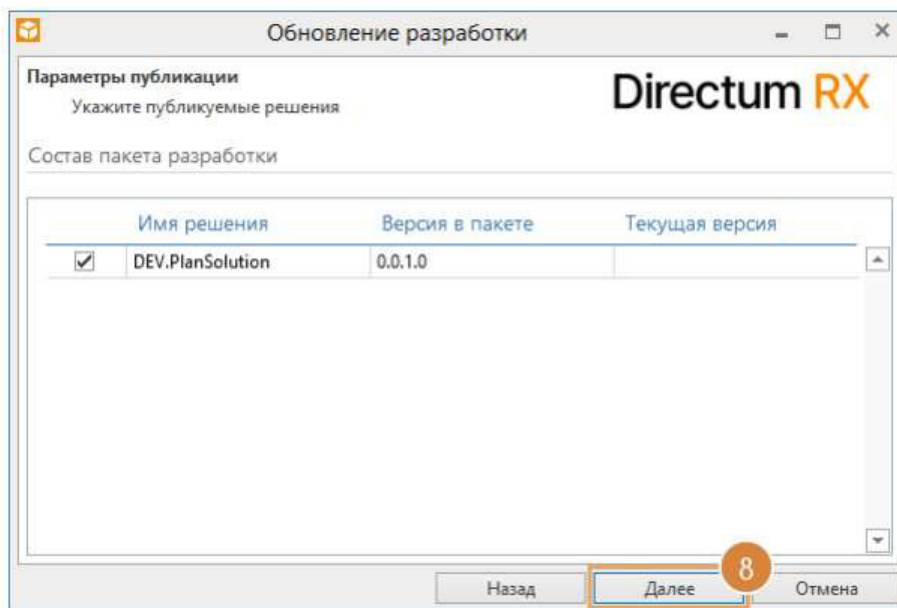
Обновление разработки

Параметры публикации
Укажите публикуемые решения

Directum RX

Состав пакета разработки

| | Имя решения | Версия в пакете | Текущая версия |
|---|---|---|---|
| ✓ | DEV.PlanSolution | 0.0.1.0 | |

Назад
Далее
8
Отмена